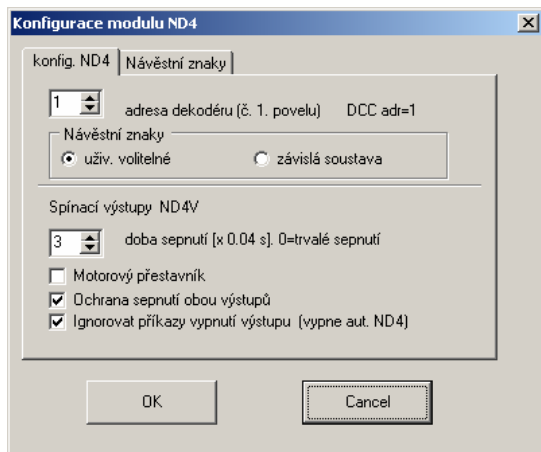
Konfigurace modulu ND4

konfig. ND4 | Návěstní znaky

1 adresa dekodéru (č. 1. povelu) DCC adr=1

Návěstní znaky
uživ. volitelné závislá soustava

Spínací výstupy ND4V

3 doba sepnutí [x 0.04 s]. 0=trvalé sepnutí

Motorový přestavník
Ochrana sepnutí obou výstupů
Ignorovat příkazy vypnutí výstupu (vypne aut. ND4)

OK Cancel